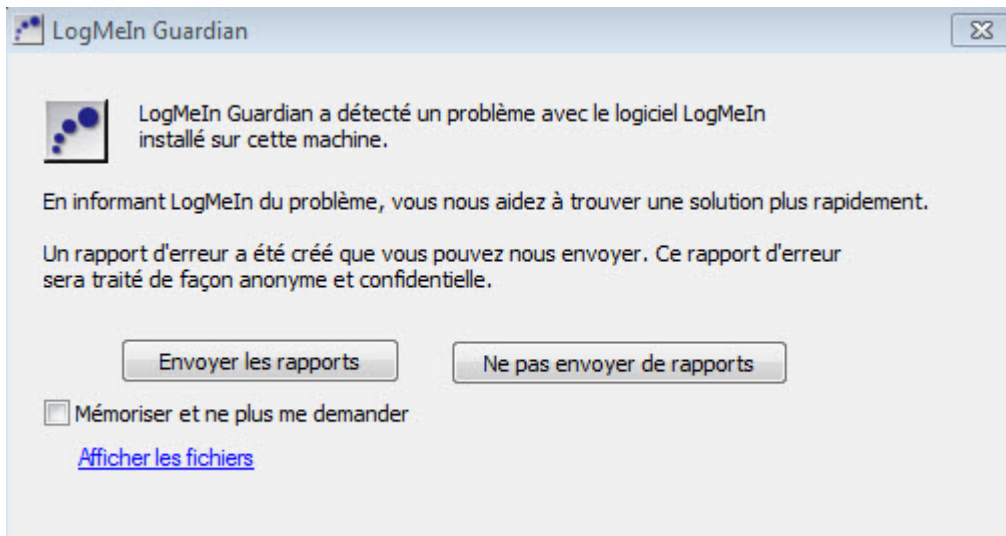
LogMeIn Guardian

LogMeIn Guardian a détecté un problème avec le logiciel LogMeIn installé sur cette machine.

En informant LogMeIn du problème, vous nous aidez à trouver une solution plus rapidement.

Un rapport d'erreur a été créé que vous pouvez nous envoyer. Ce rapport d'erreur sera traité de façon anonyme et confidentielle.

Envoyer les rapports

Ne pas envoyer de rapports

Mémoriser et ne plus me demander

Afficher les fichiers